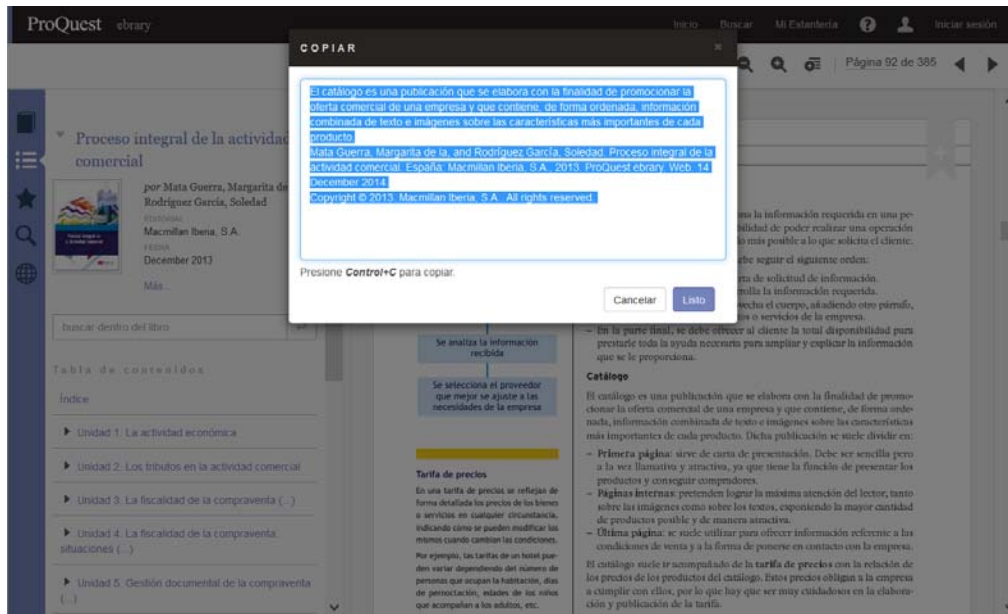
ProQuest ebrary

Inicio Buscar Mi Estantería Iniciar sesión

Página 92 de 385

COPIAR

×

El catálogo es una publicación que se elabora con la finalidad de promocionar la oferta comercial de una empresa y que contiene, de forma ordenada, información combinada de texto e imágenes sobre las características más importantes de cada producto.
Mata Guerra, Margarita de la, and Rodríguez García, Soledad. Proceso integral de la actividad comercial. España: Macmillan Iberia, S.A., 2013. ProQuest ebrary. Web. 14 December 2014.
Copyright © 2013. Macmillan Iberia, S.A.. All rights reserved.

Presione Control+C para copiar.

Cancelar Listo

Proceso integral de la actividad comercial

por Mata Guerra, Margarita de la; Rodríguez García, Soledad
EDITORIAL
Macmillan Iberia, S.A.
FECHA
December 2013
Más...

buscar dentro del libro

Tabla de contenidos
Índice
Unidad 1: La actividad económica
Unidad 2: Los tributos en la actividad comercial
Unidad 3: La fiscalidad de la compraventa (...)
Unidad 4: La fiscalidad de la compraventa: situaciones (...)
Unidad 5: Gestión documental de la compraventa (...)

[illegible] na la información requerida en una pe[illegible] bilidad de poder realizar una operación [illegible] lo más posible a lo que solicita el cliente.
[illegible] be seguir el siguiente orden:
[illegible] rta de solicitud de información.
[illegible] rolla la información requerida.
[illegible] vecha el cuerpo, añadiendo otro párrafo, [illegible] os o servicios de la empresa.
– En la parte final, se debe ofrecer al cliente la total disponibilidad para prestarle toda la ayuda necesaria para ampliar y explicar la información que se le proporciona.

Se analiza la información recibida

Se selecciona el proveedor que mejor se ajuste a las necesidades de la empresa

Catálogo

El catálogo es una publicación que se elabora con la finalidad de promocionar la oferta comercial de una empresa y que contiene, de forma ordenada, información combinada de texto e imágenes sobre las características más importantes de cada producto. Dicha publicación se suele dividir en:
– Primera página: sirve de carta de presentación. Debe ser sencilla pero a la vez llamativa y atractiva, ya que tiene la función de presentar los productos y conseguir compradores.
– Páginas internas: pretenden lograr la máxima atención del lector, tanto sobre las imágenes como sobre los textos, exponiendo la mayor cantidad de productos posible y de manera atractiva.
– Última página: se suele utilizar para ofrecer información referente a las condiciones de venta y a la forma de ponerse en contacto con la empresa.

El catálogo suele ir acompañado de la tarifa de precios con la relación de los precios de los productos del catálogo. Estos precios obligan a la empresa a cumplir con ellos, por lo que hay que ser muy cuidadosos en la elaboración y publicación de la tarifa.

Tarifa de precios

En una tarifa de precios se reflejan de forma detallada los precios de los bienes o servicios en cualquier circunstancia, indicando cómo se pueden modificar los mismos cuando cambian las condiciones.

Por ejemplo, las tarifas de un hotel pueden variar dependiendo del número de personas que ocupan la habitación, días de pernoctación, edades de los niños que acompañan a los adultos, etc.